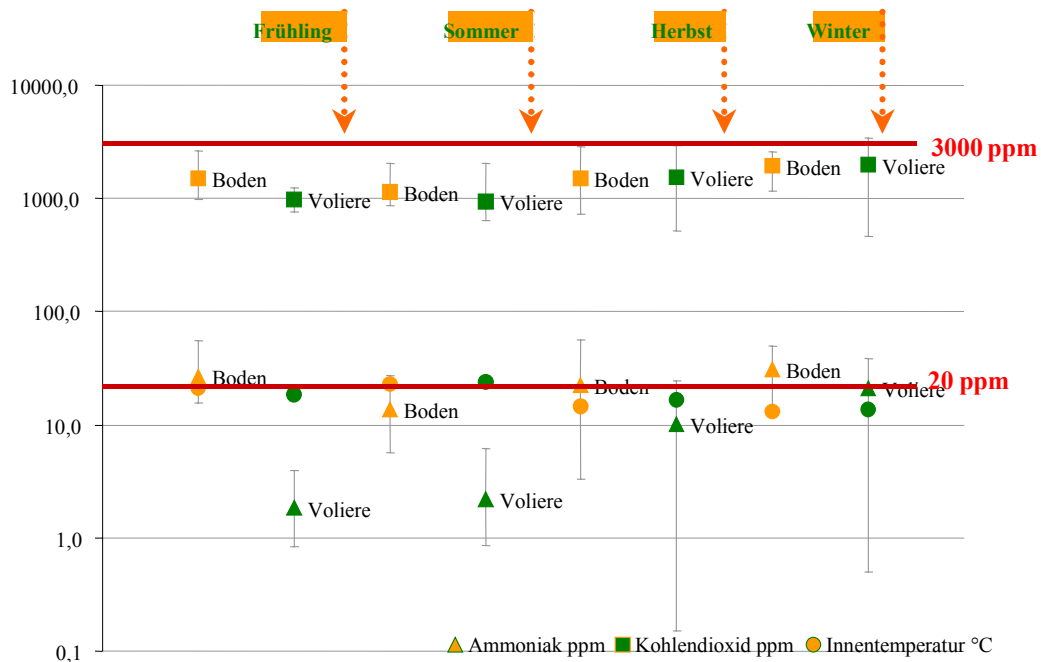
Frühling
Sommer
Herbst
Winter

10000,0
1000,0
100,0
10,0
1,0
0,1

3000 ppm
20 ppm

Boden
Voliere
Boden
Voliere
Boden
Voliere
Boden
Voliere

Boden
Boden
Boden
Boden
Voliere
Voliere
Voliere
Voliere

Ammoniak ppm
Kohlendioxid ppm
Innentemperatur °C